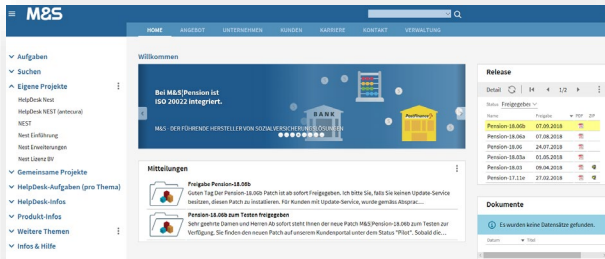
M&S

HOME ANGEBOT UNTERNEHMEN KUNDEN KARRIERE KONTAKT VERWALTUNG

Aufgaben
Suchen
Eigene Projekte
HelpDesk Nest
HelpDesk NEST (antessara)
NEST
Nest Einführung
Nest Erweiterungen
Nest Lizenz BV
Gemeinsame Projekte
HelpDesk-Aufgaben (pro Thema)
HelpDesk-Infos
Produkt-Infos
Weitere Themen
Infos & Hilfe

Willkommen

Bei M&S|Pension ist ISO 20022 integriert.

BANK

PostFinance

M&S - DER FÜHRENDE HERSTELLER VON SOZIALVERSICHERUNGSLÖSUNGEN

Mitteilungen

Freigabe Pension-18.06b
Guten Tag Der Pension-18.06b Patch ist ab sofort freigegeben. Ich bitte Sie, falls Sie keinen Update-Service besitzen, diesen Patch zu installieren. Für Kunden mit Update-Service, wurde gemäss Absprac...

Pension-18.06b zum Testen freigegeben
Sehr geehrte Damen und Herren Ab sofort steht Ihnen der neue Patch M&S|Pension-18.06b zum Testen zur Verfügung. Sie finden den neuen Patch auf unserem Kundenportal unter dem Status "Pilot". Sobald die...

Release

Detail 1/2

Status Freigegeben

| Name | Freigabe | PDF | ZIP |
|---|---|---|---|
| Pension-18.06b | 07.09.2018 | | |
| Pension-18.06a | 07.08.2018 | | |
| Pension-18.06 | 24.07.2018 | | |
| Pension-18.03a | 01.05.2018 | | |
| Pension-18.03 | 09.04.2018 | | |
| Pension-17.11e | 27.02.2018 | | |

Dokumente

Es wurden keine Datensätze gefunden.

Datum Titel